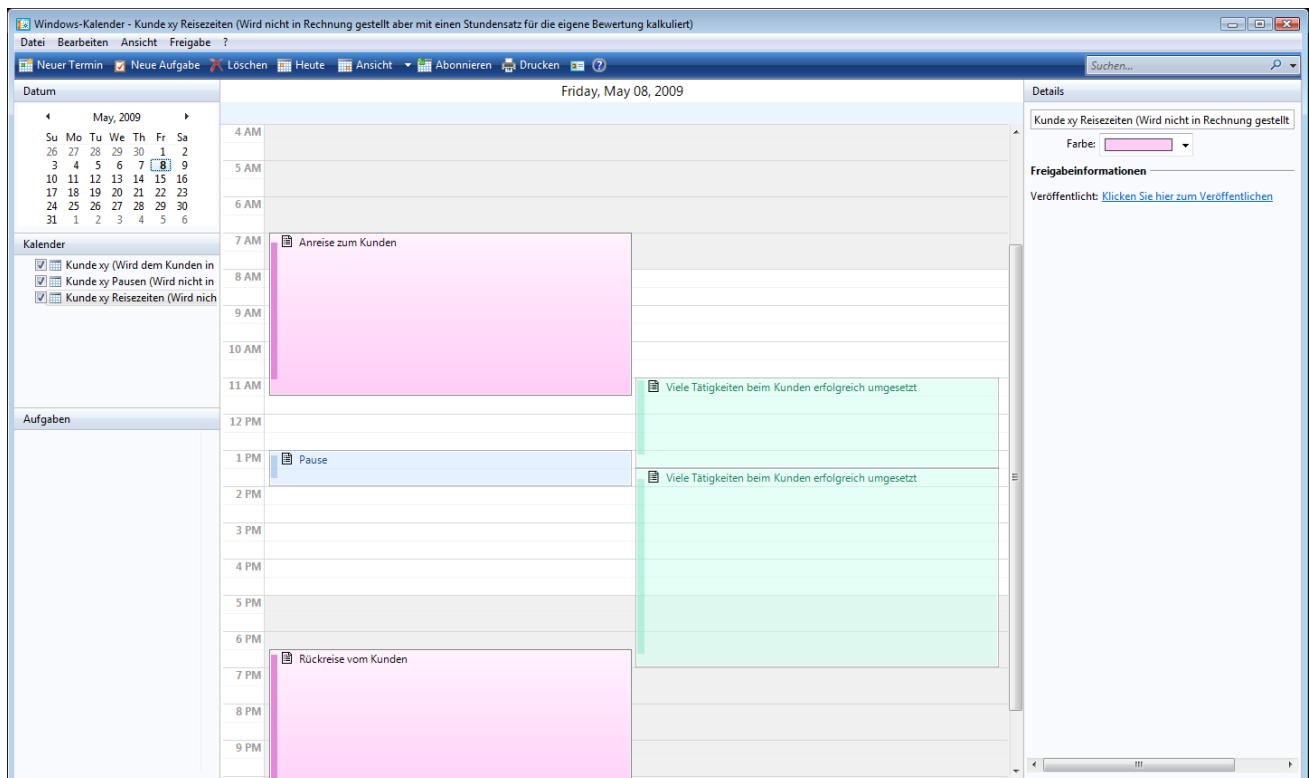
Windows-Kalender - Kunde xy Reisezeiten (Wird nicht in Rechnung gestellt aber mit einen Stundensatz für die eigene Bewertung kalkuliert)

Datei Bearbeiten Ansicht Freigabe ?

Neuer Termin Neue Aufgabe Löschen Heute Ansicht Abonnieren Drucken

Suchen...

Datum

May, 2009

| Su | Mo | Tu | We | Th | Fr | Sa |
|---|---|---|---|---|---|---|
| 26 | 27 | 28 | 29 | 30 | 1 | 2 |
| 3 | 4 | 5 | 6 | 7 | 8 | 9 |
| 10 | 11 | 12 | 13 | 14 | 15 | 16 |
| 17 | 18 | 19 | 20 | 21 | 22 | 23 |
| 24 | 25 | 26 | 27 | 28 | 29 | 30 |
| 31 | 1 | 2 | 3 | 4 | 5 | 6 |

Kalender

Kunde xy (Wird dem Kunden in

Kunde xy Pausen (Wird nicht in

Kunde xy Reisezeiten (Wird nich

Aufgaben

Friday, May 08, 2009

4 AM
5 AM
6 AM
7 AM
Anreise zum Kunden
8 AM
9 AM
10 AM
11 AM
Viele Tätigkeiten beim Kunden erfolgreich umgesetzt
12 PM
1 PM
Pause
Viele Tätigkeiten beim Kunden erfolgreich umgesetzt
2 PM
3 PM
4 PM
5 PM
6 PM
Rückreise vom Kunden
7 PM
8 PM
9 PM

Details

Kunde xy Reisezeiten (Wird nicht in Rechnung gestellt

Farbe:

Freigabeinformationen

Veröffentlicht: Klicken Sie hier zum Veröffentlichen